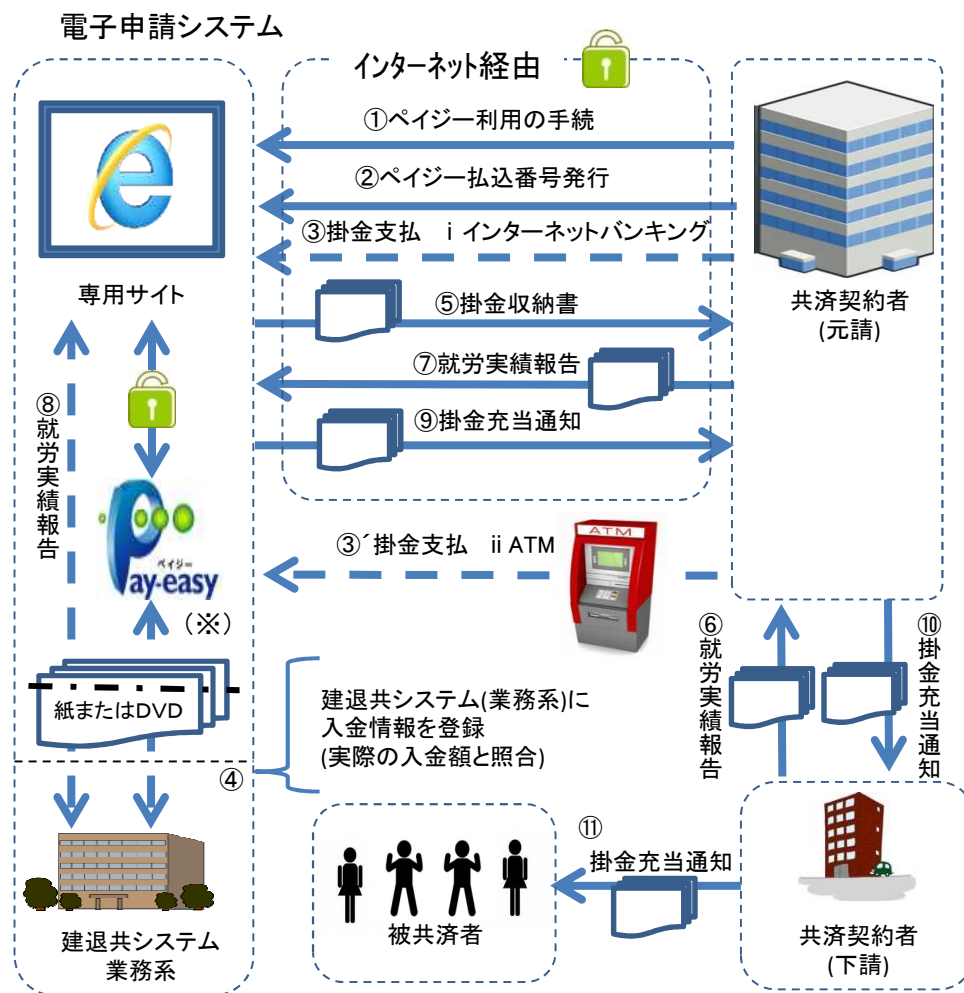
電子申請システム

インターネット経由

①ペイジー利用の手続

②ペイジー払込番号発行

③掛金支払　i インターネットバンキング

専用サイト

⑤掛金収納書

共済契約者
(元請)

⑦就労実績報告

⑨掛金充当通知

⑧就労実績報告

ペイジー
Pay-easy

③´掛金支払　ii ATM

ATM

(※)

⑥就労実績報告

⑩掛金充当通知

紙またはDVD

建退共システム(業務系)に入金情報を登録
(実際の入金額と照合)

④

⑪

掛金充当通知

被共済者

建退共システム
業務系

共済契約者
(下請)